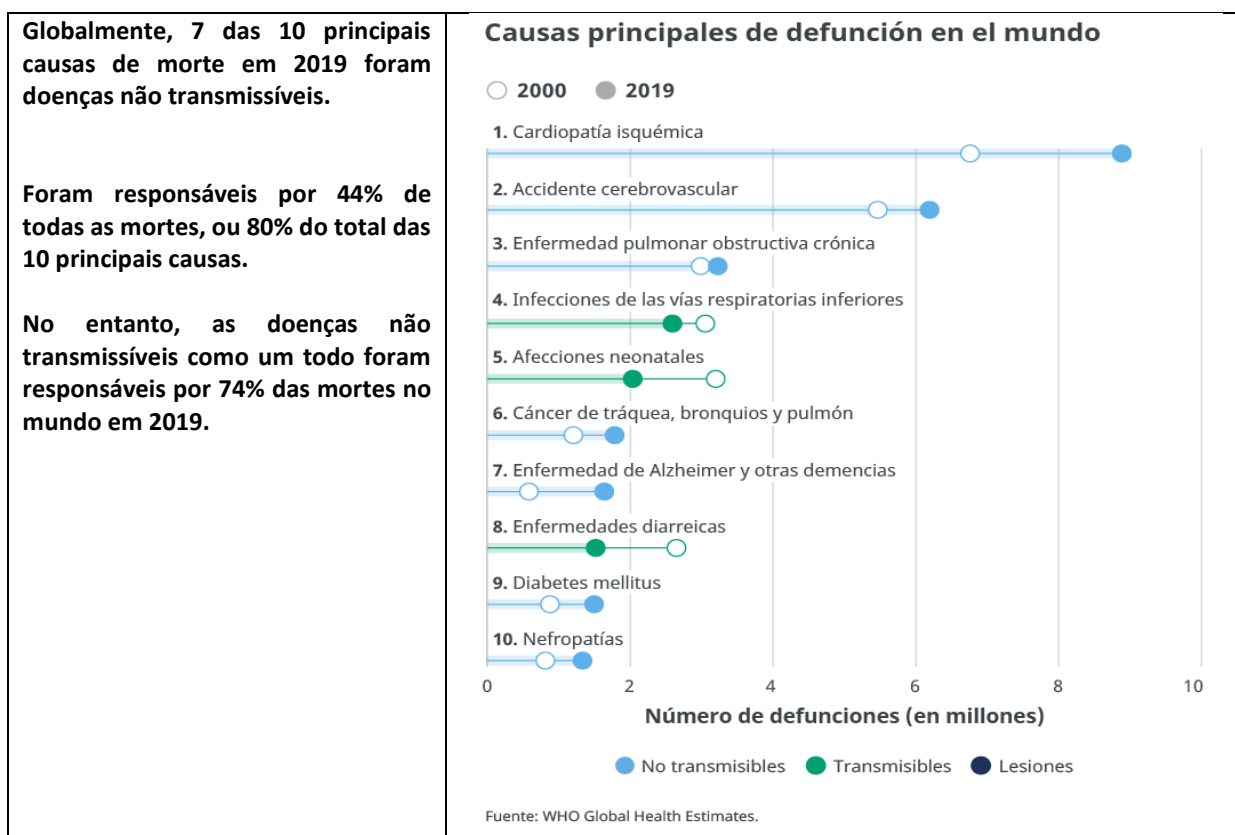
Globalmente, 7 das 10 principais causas de morte em 2019 foram doenças não transmissíveis.

Foram responsáveis por 44% de todas as mortes, ou 80% do total das 10 principais causas.

No entanto, as doenças não transmissíveis como um todo foram responsáveis por 74% das mortes no mundo em 2019.

Causas principales de defunción en el mundo

2000 2019

1. Cardiopatía isquémica
2. Accidente cerebrovascular
3. Enfermedad pulmonar obstructiva crónica
4. Infecciones de las vías respiratorias inferiores
5. Afecciones neonatales
6. Cáncer de tráquea, bronquios y pulmón
7. Enfermedad de Alzheimer y otras demencias
8. Enfermedades diarreicas
9. Diabetes mellitus
10. Nefropatías

0 2 4 6 8 10

Número de defunciones (en millones)

No transmisibles Transmisibles Lesiones

Fuente: WHO Global Health Estimates.